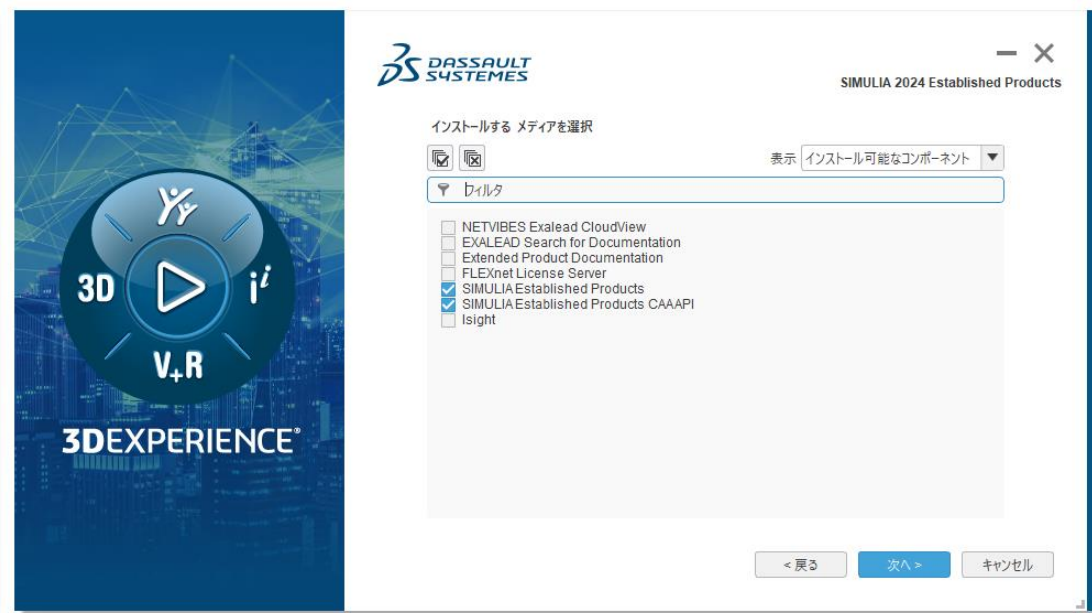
3D
$V_+R$
$i^i$
3DEXPERIENCE®

3DS DASSAULT SYSTEMES

— ✕
SIMULIA 2024 Established Products

インストールする メディアを選択

表示 インストール可能なコンポーネント ▼

フィルタ

NETVIBES Exalead CloudView
EXALEAD Search for Documentation
Extended Product Documentation
FLEXnet License Server
SIMULIA Established Products
SIMULIA Established Products CAAAPI
Isight

< 戻る
次へ >
キャンセル